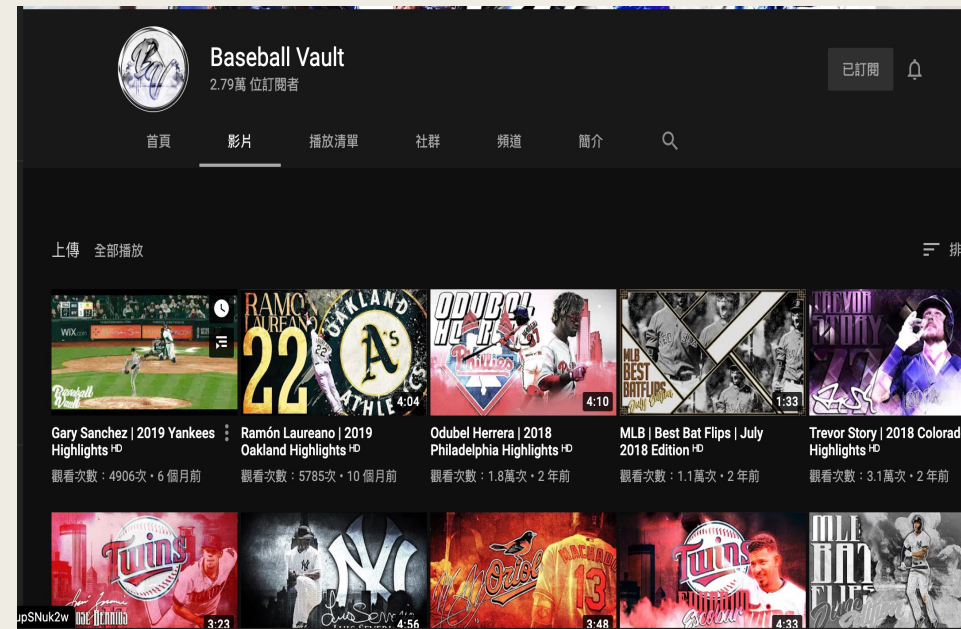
Baseball Vault
2.79萬 位訂閱者

已訂閱

首頁 影片 播放清單 社群 頻道 簡介

上傳 全部播放

排

Gary Sanchez | 2019 Yankees Highlights HD
觀看次數：4906次・6 個月前

RAMON LAUREANO 22 OAKLAND ATHLETICS
4:04
Ramón Laureano | 2019 Oakland Highlights HD
觀看次數：5785次・10 個月前

ODUBEL HERRERA Phillies
4:10
Odubel Herrera | 2018 Philadelphia Highlights HD
觀看次數：1.8萬次・2 年前

MLB BEST BATFLIPS
1:33
MLB | Best Bat Flips | July 2018 Edition HD
觀看次數：1.1萬次・2 年前

TREVOR STORY 27
Trevor Story | 2018 Colorad Highlights HD
觀看次數：3.1萬次・2 年前

Twins
3:23

4:56

Orioles MACHADO 13
3:48

Twins
4:33

MLB BAT FLIPS

upSNuk2w